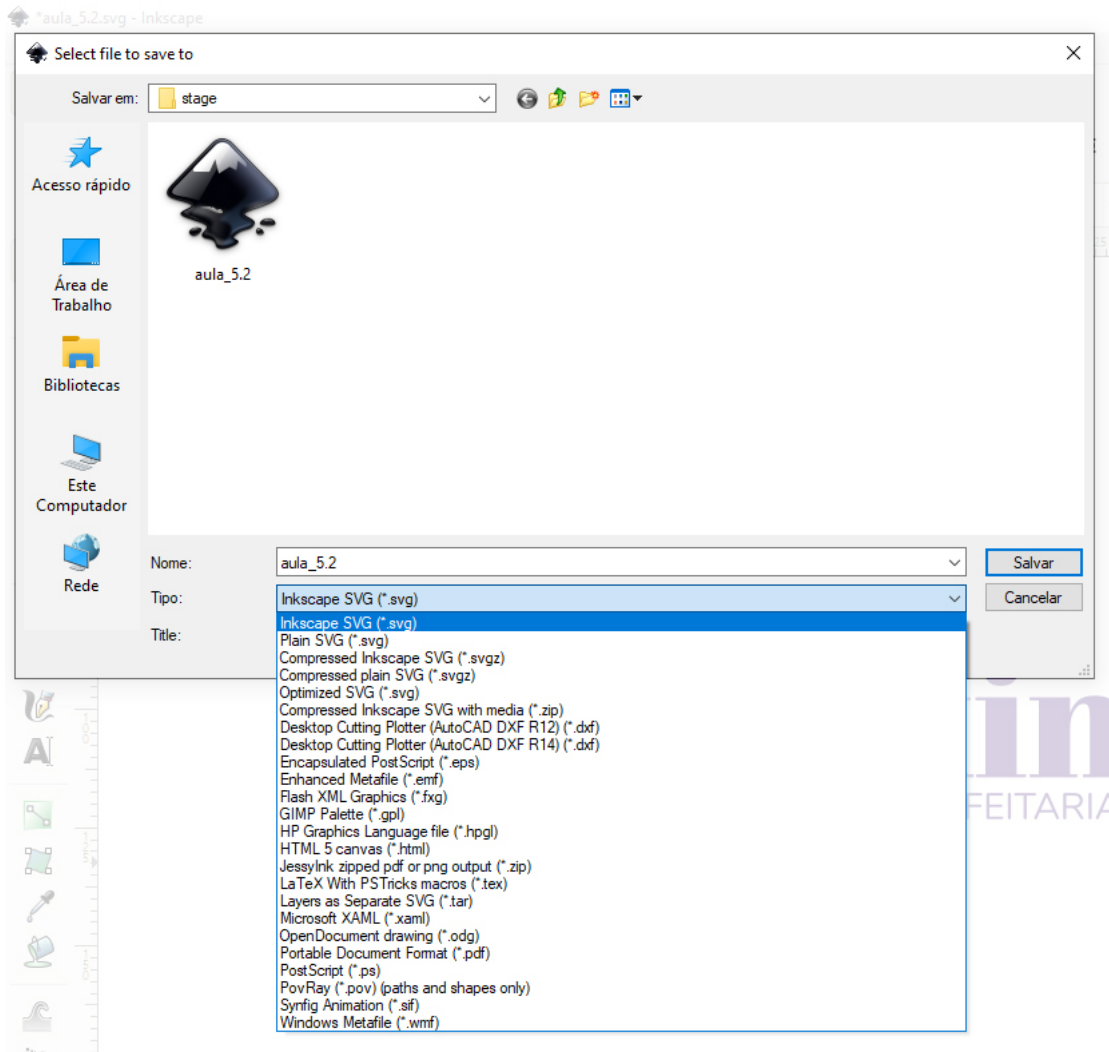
*aula_5.2.svg - Inkscape

Select file to save to

Salvar em: stage

Acesso rápido

Área de Trabalho

Bibliotecas

Este Computador

Rede

aula_5.2

Nome: aula_5.2

Tipo: Inkscape SVG (*.svg)

Title:

Salvar

Cancelar

Inkscape SVG (*.svg)
Plain SVG (*.svg)
Compressed Inkscape SVG (*.svgz)
Compressed plain SVG (*.svgz)
Optimized SVG (*.svg)
Compressed Inkscape SVG with media (*.zip)
Desktop Cutting Plotter (AutoCAD DXF R12) (*.dxf)
Desktop Cutting Plotter (AutoCAD DXF R14) (*.dxf)
Encapsulated PostScript (*.eps)
Enhanced Metafile (*.emf)
Flash XML Graphics (*.fxg)
GIMP Palette (*.gpl)
HP Graphics Language file (*.hpgl)
HTML 5 canvas (*.html)
JessyInk zipped pdf or png output (*.zip)
LaTeX With PSTricks macros (*.tex)
Layers as Separate SVG (*.tar)
Microsoft XAML (*.xaml)
OpenDocument drawing (*.odg)
Portable Document Format (*.pdf)
PostScript (*.ps)
PovRay (*.pov) (paths and shapes only)
Synfig Animation (*.sif)
Windows Metafile (*.wmf)

FEITARIA